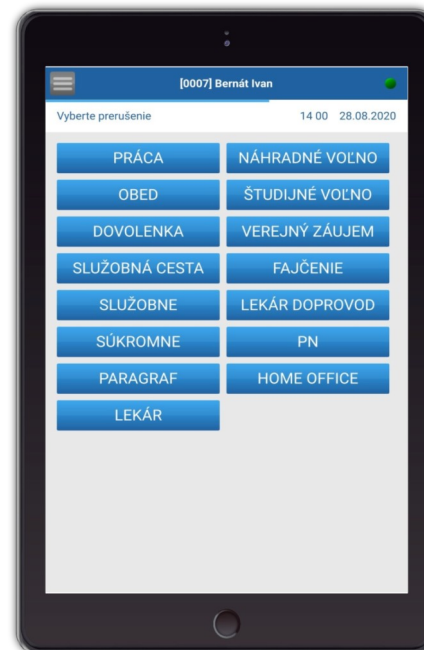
[0007] Bernát Ivan

Vyberte prerušenie

14 00 28.08.2020

PRÁCA
NÁHRADNÉ VOĽNO
OBED
ŠTUDIJNÉ VOĽNO
DOVOLENKA
VEREJNÝ ZÁUJEM
SLUŽOBNÁ CESTA
FAJČENIE
SLUŽOBNE
LEKÁR DOPROVOD
SÚKROMNE
PN
PARAGRAF
HOME OFFICE
LEKÁR